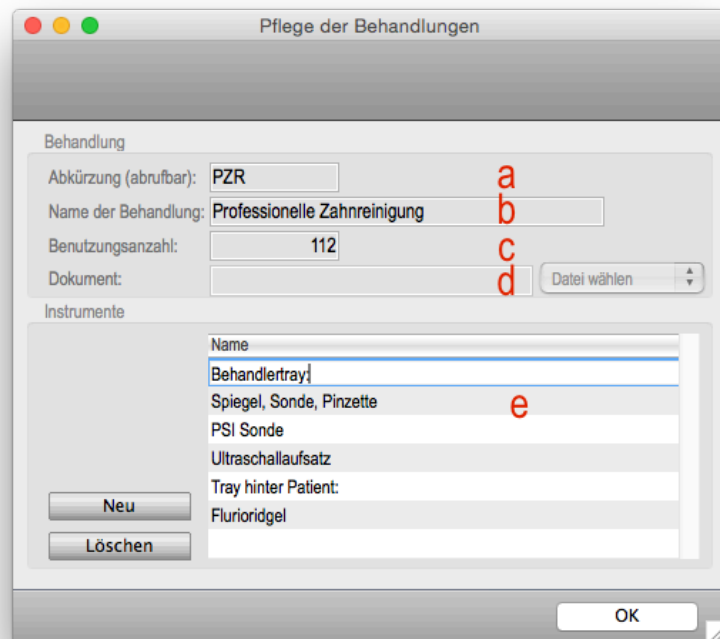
Pflege der Behandlungen

Behandlung

Abkürzung (abrufbar): PZR a

Name der Behandlung: Professionelle Zahnreinigung b

Benutzungsanzahl: 112 c

Dokument: d Datei wählen

Instrumente

| Name |
|---|
| Behandlertray: |
| Spiegel, Sonde, Pinzette |
| PSI Sonde |
| Ultraschallaufsatz |
| Tray hinter Patient: |
| Flurioridgel |

e

Neu

Löschen

OK